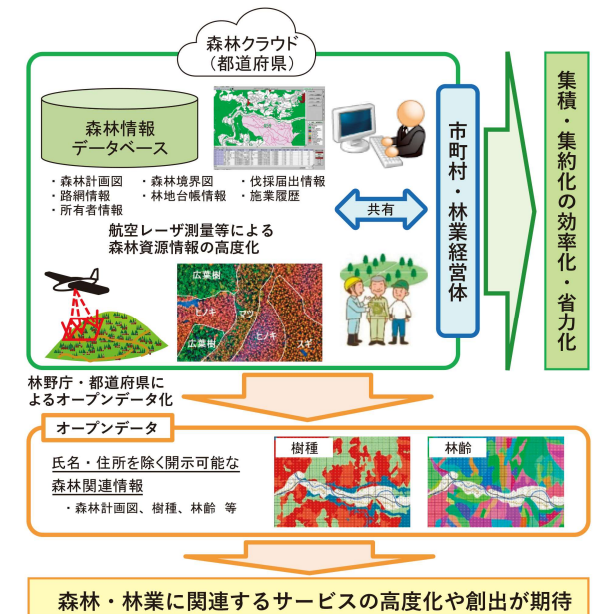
森林クラウド
（都道府県）

森林情報
データベース

・森林計画図
・路網情報
・所有者情報
・森林境界図
・林地台帳情報
・伐採届出情報
・施業履歴

共有

航空レーザ測量等による
森林資源情報の高度化

広葉樹
ヒノキ
マツ
広葉樹
ヒノキ
スギ

市町村・林業経営体

集積・集約化の効率化・省力化

林野庁・都道府県に
よるオープンデータ化

オープンデータ

氏名・住所を除く開示可能な
森林関連情報
・森林計画図、樹種、林齢　等

樹種
林齢

森林・林業に関連するサービスの高度化や創出が期待